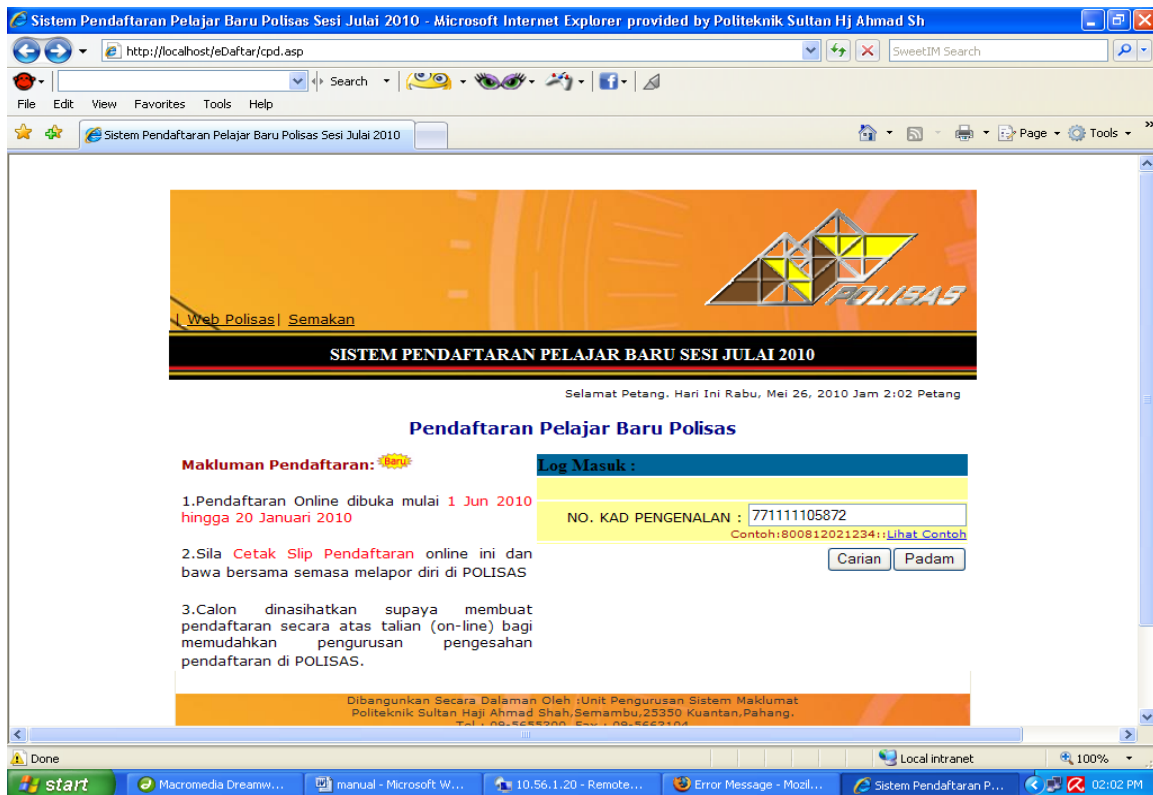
Sistem Pendaftaran Pelajar Baru Polisas Sesi Julai 2010 - Microsoft Internet Explorer provided by Politeknik Sultan Hj Ahmad Sh

http://localhost/eDaftar/cpd.asp

SweetIM Search

Search

File Edit View Favorites Tools Help

Sistem Pendaftaran Pelajar Baru Polisas Sesi Julai 2010

Page Tools

POLISAS

| Web Polisas | Semakan

SISTEM PENDAFTARAN PELAJAR BARU SESI JULAI 2010

Selamat Petang. Hari Ini Rabu, Mei 26, 2010 Jam 2:02 Petang

Pendaftaran Pelajar Baru Polisas

Makluman Pendaftaran: Baru

1.Pendaftaran Online dibuka mulai 1 Jun 2010 hingga 20 Januari 2010

2.Sila Cetak Slip Pendaftaran online ini dan bawa bersama semasa melapor diri di POLISAS

3.Calon dinasihatkan supaya membuat pendaftaran secara atas talian (on-line) bagi memudahkan pengurusan pengesahan pendaftaran di POLISAS.

Log Masuk :

NO. KAD PENGENALAN : 771111105872

Contoh:800812021234::Lihat Contoh

Carian Padam

Dibangunkan Secara Dalaman Oleh :Unit Pengurusan Sistem Maklumat
Politeknik Sultan Haji Ahmad Shah,Semambu,25350 Kuantan,Pahang.
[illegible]

Done

Local intranet

100%

start

Macromedia Dreamw...

manual - Microsoft W...

10.56.1.20 - Remote...

Error Message - Mozil...

Sistem Pendaftaran P...

02:02 PM